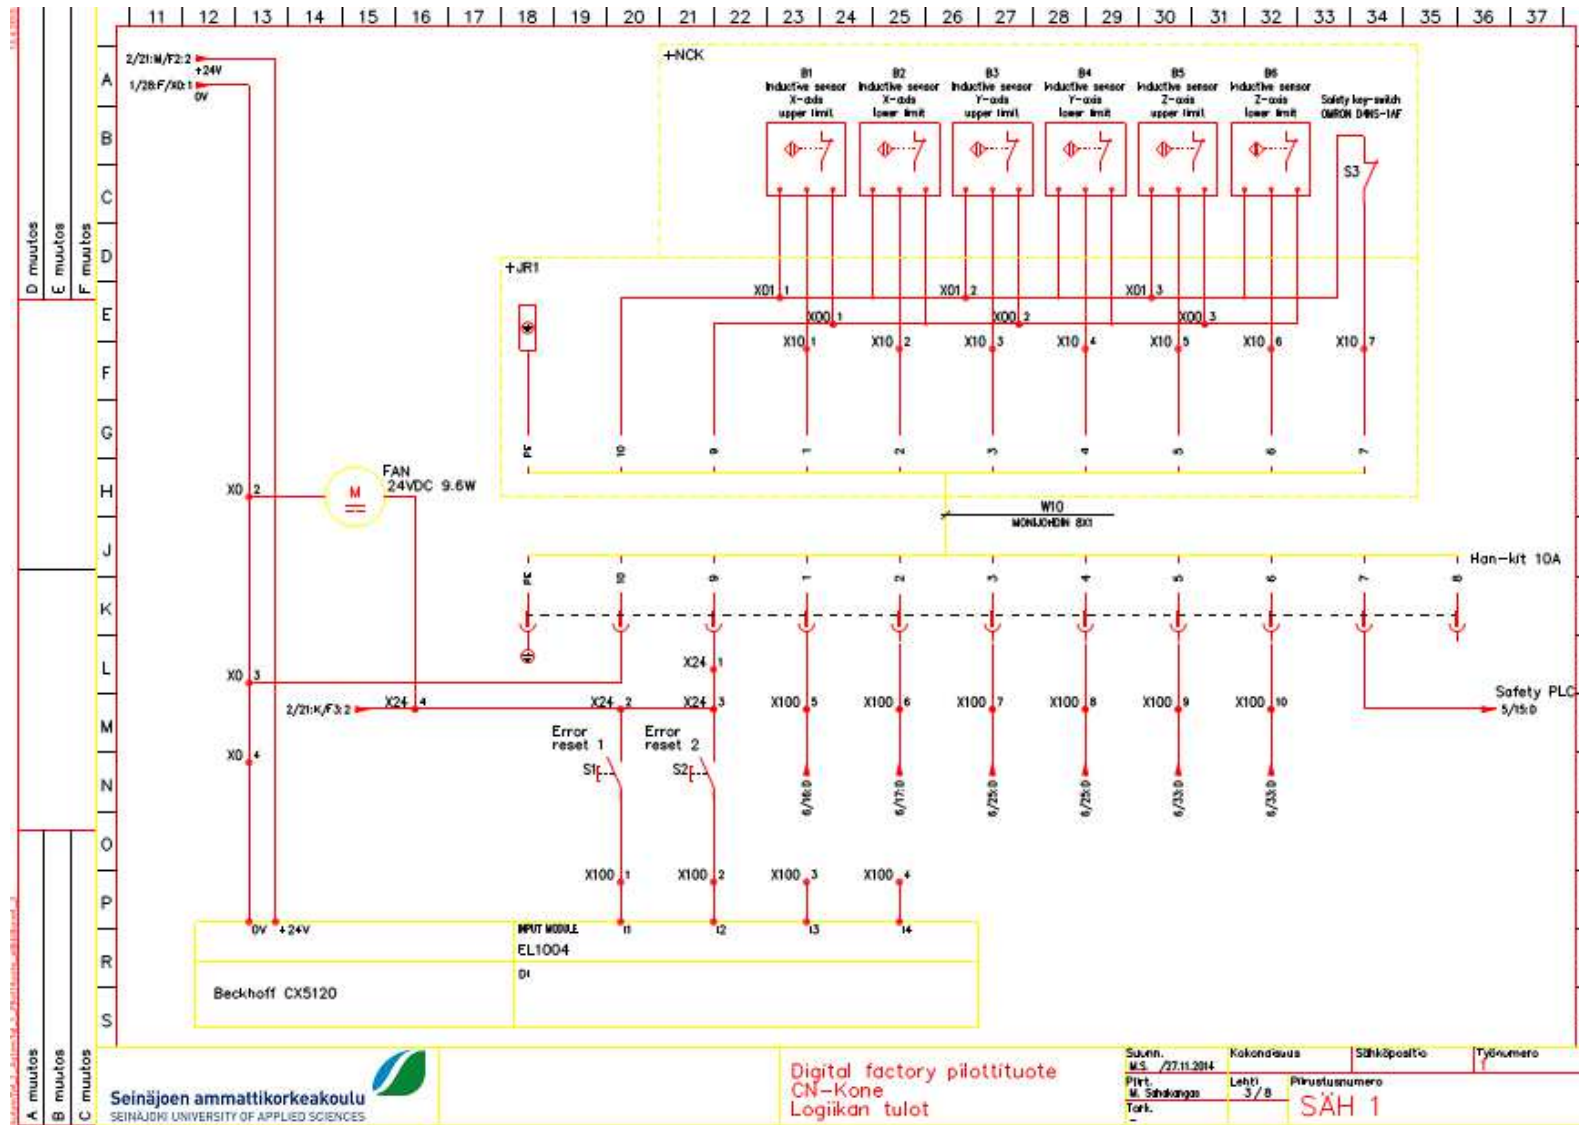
11 12 13 14 15 16 17 18 19 20 21 22 23 24 25 26 27 28 29 30 31 32 33 34 35 36 37

A B C D E F G H J K L M N O P R S

D muutos E muutos F muutos

A muutos B muutos C muutos

2/21:M/F2:2
+24V
1/28:F/X0:1
0V

+NCK

B1 Inductive sensor X-axis upper limit
B2 Inductive sensor X-axis lower limit
B3 Inductive sensor Y-axis upper limit
B4 Inductive sensor Y-axis lower limit
B5 Inductive sensor Z-axis upper limit
B6 Inductive sensor Z-axis lower limit
Safety key-switch OMRON D4NS-1AF

S3

+JR1

X01 1 X01 2 X01 3
X00 1 X00 2 X00 3
X10 1 X10 2 X10 3 X10 4 X10 5 X10 6 X10 7

PE 10 9 1 2 3 4 5 6 7

FAN
24VDC 9.6W
M
X0 2

W10
MONIJOHDIN 8X1

Han-kit 10A

PE 10 9 1 2 3 4 5 6 7 8

X24 1
X0 3
2/21:K/F3:2 X24 4 X24 2 X24 3
X100 5 X100 6 X100 7 X100 8 X100 9 X100 10
Safety PLC
5/15:D
X0 4
Error reset 1
Error reset 2
S1 S2
6/16:D 6/17:D 6/25:D 6/25:D 6/33:D 6/33:D

X100 1 X100 2 X100 3 X100 4

0V +24V
INPUT MODULE I1 I2 I3 I4
EL1004
DI
Beckhoff CX5120

Seinäjoen ammattikorkeakoulu
SEINÄJOKI UNIVERSITY OF APPLIED SCIENCES

Digital factory pilottituote
CN-Kone
Logiikan tulot

Suunn. M.S. /27.11.2014
Piirt. M. Sahakangas
Tark.
Kokonaisuus
Sähköpositio
Työnumero
Lehti 3 / 8
Piirustusnumero
SÄH 1